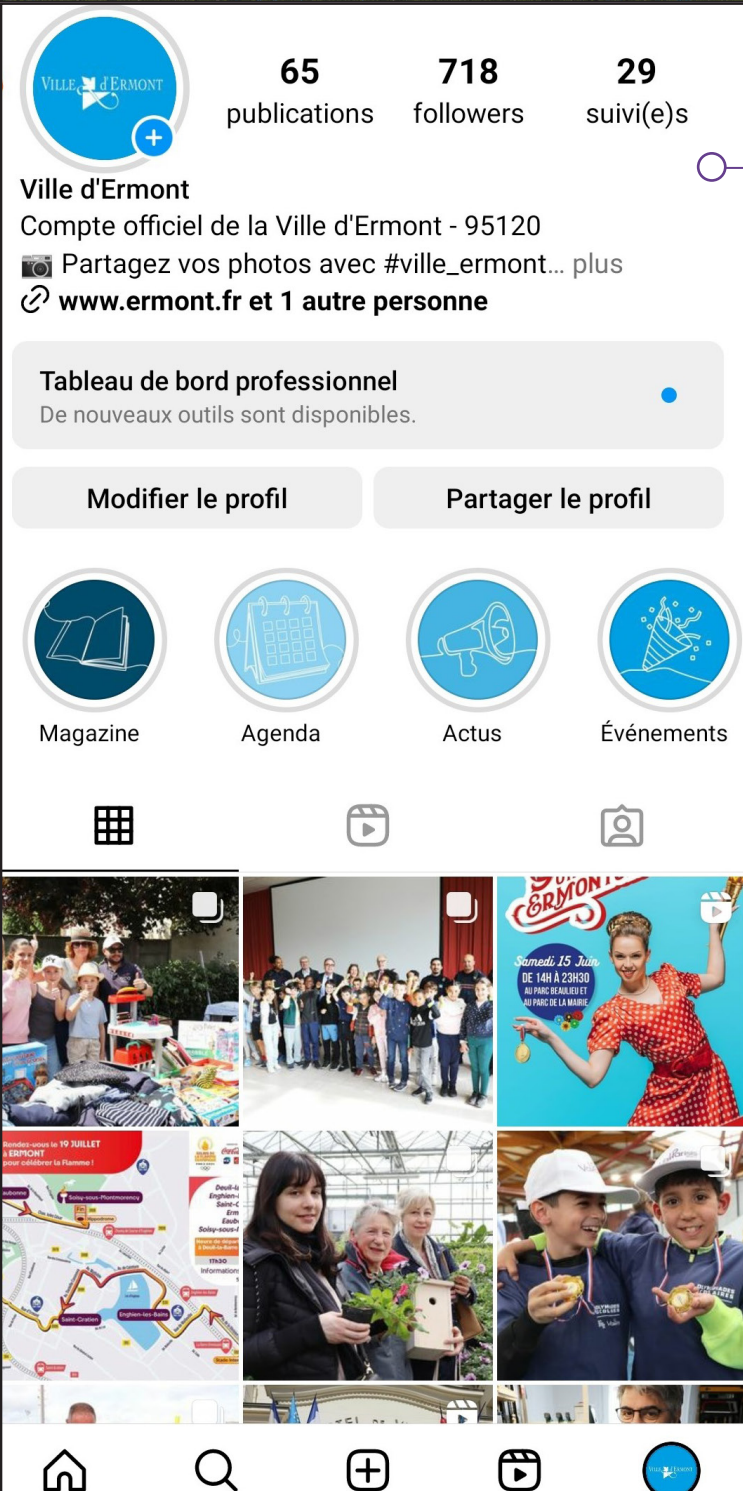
VILLE d'ERMONT

65 publications
718 followers
29 suivi(e)s

Ville d'Ermont
Compte officiel de la Ville d'Ermont - 95120
📷 Partagez vos photos avec #ville_ermont... plus
www.ermont.fr et 1 autre personne

Tableau de bord professionnel
De nouveaux outils sont disponibles.

Modifier le profil
Partager le profil

Magazine
Agenda
Actus
Événements

ERMONT
Samedi 15 Juin
DE 14H À 23H30
AU PARC BEAULIEU ET AU PARC DE LA MAIRIE

Rendez-vous le 19 JUILLET à ERMONT pour célébrer la Flamme !
Soisy-sous-Montmorency
Saint-Gratien
Enghien-les-Bains
Deuil-la-Barre
Enghien-les-Bains
Saint-Gratien
Ermont
Eaubonne
Soisy-sous-Montmorency
17h30
Information